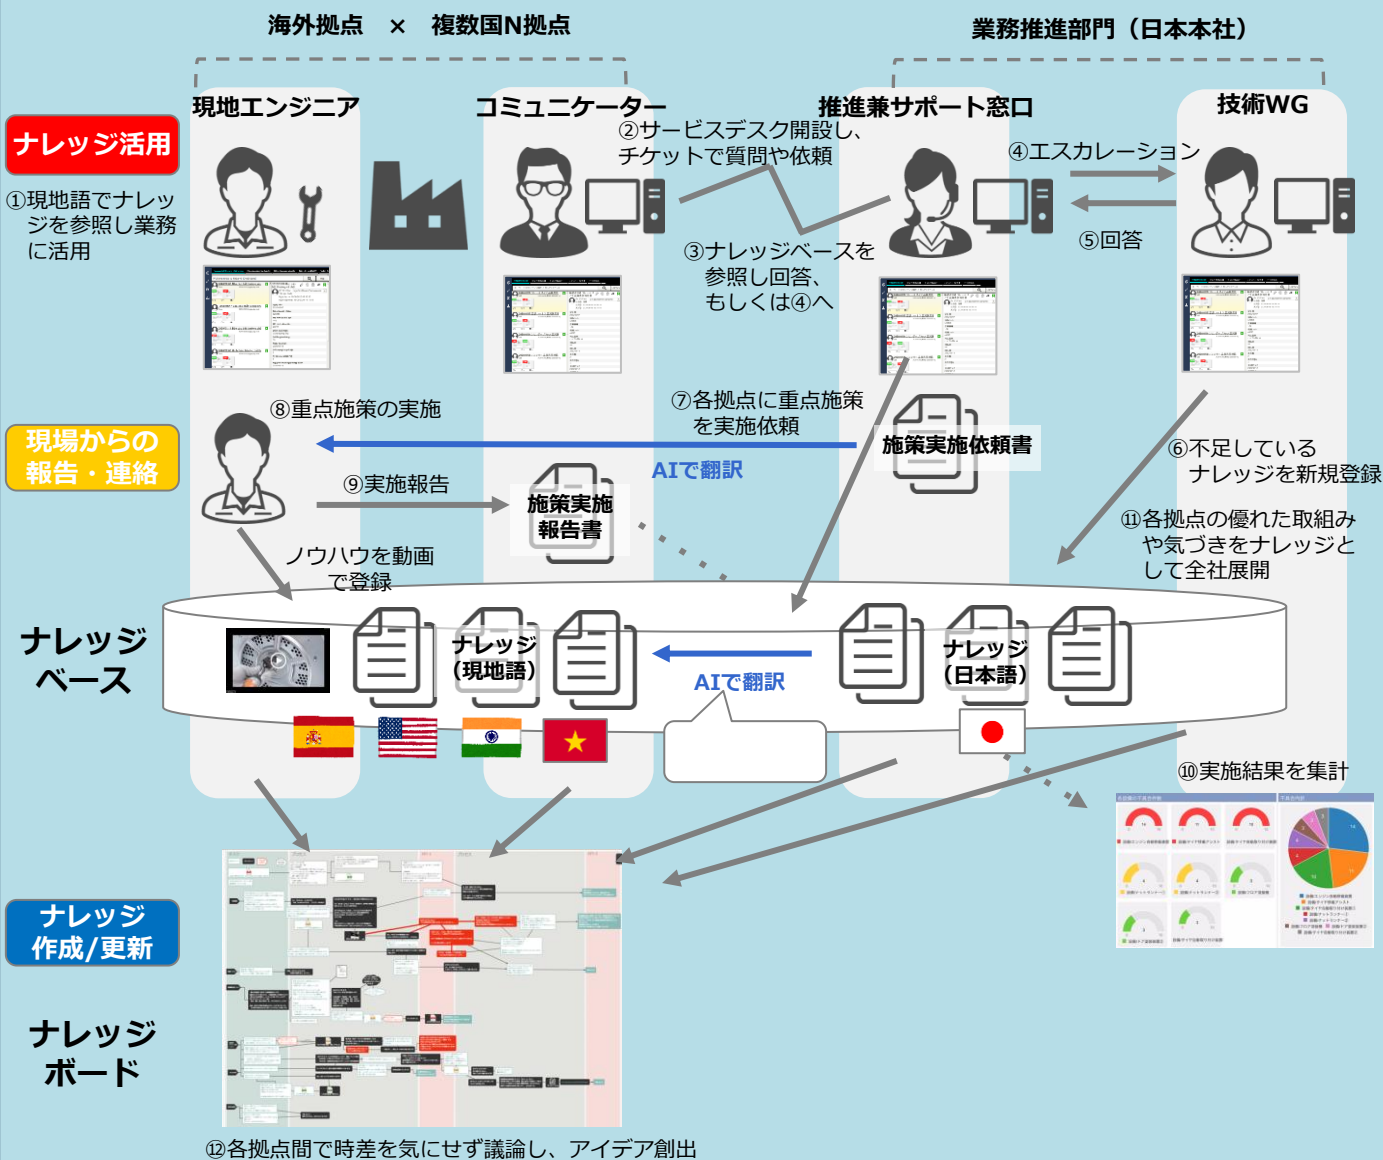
海外拠点 × 複数国N拠点

業務推進部門（日本本社）

現地エンジニア

コミュニケーター

推進兼サポート窓口

技術WG

ナレッジ活用

①現地語でナレッジを参照し業務に活用

②サービスデスク開設し、チケットで質問や依頼

④エスカレーション

⑤回答

③ナレッジベースを参照し回答、もしくは④へ

現場からの報告・連絡

⑧重点施策の実施

⑦各拠点に重点施策を実施依頼

施策実施依頼書

AIで翻訳

⑥不足しているナレッジを新規登録

⑨実施報告

施策実施報告書

⑪各拠点の優れた取組みや気づきをナレッジとして全社展開

ノウハウを動画で登録

ナレッジベース

ナレッジ（現地語）

ナレッジ（日本語）

AIで翻訳

⑩実施結果を集計

ナレッジ作成/更新

ナレッジボード

⑫各拠点間で時差を気にせず議論し、アイデア創出